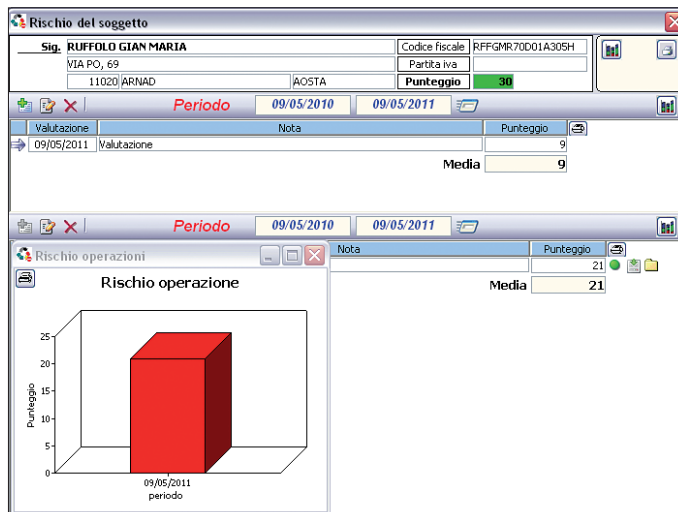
Rischio del soggetto

| Sig. | RUFFOLO GIAN MARIA | | Codice fiscale | RFFGMR70D01A305H |
|---|---|---|---|---|
| | VIA PO, 69 | | Partita iva | |
| | 11020 ARNAD | AOSTA | Punteggio | 30 |

Periodo 09/05/2010 09/05/2011

| Valutazione | Nota | Punteggio |
|---|---|---|
| 09/05/2011 | Valutazione | 9 |

Media 9

Periodo 09/05/2010 09/05/2011

| Nota | Punteggio |
|---|---|
| | 21 |

Media 21

Rischio operazioni

Rischio operazione

Punteggio

25
20
15
10
5
0

09/05/2011
periodo